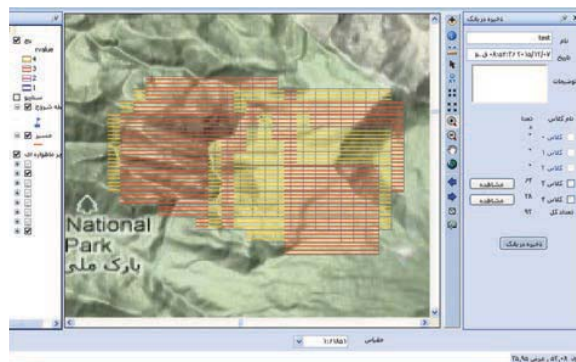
ذخیره در بانک
نام test
تاریخ ۱۳۹۰/۱۱/۱۲ ۵:۴۲:۳۶ ق.ظ
توضیحات
نام کلاس تعداد
کلاس ۰ ۰
کلاس ۱ ۰
کلاس ۲ ۰
کلاس ۳ ۳۴ مشاهده
کلاس ۴ ۲۸ مشاهده
تعداد کل ۶۲
ذخیره در بانک

nvalue
4
3
2
1
سایه
نقطه شروع
مسیر
پیر ماهواره ای

National Park
پارک ملی

مقیاس ۱:۲۱۸۵۱

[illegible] ۲۸٫۹۵ ، عرض ۵۱٫۰۹